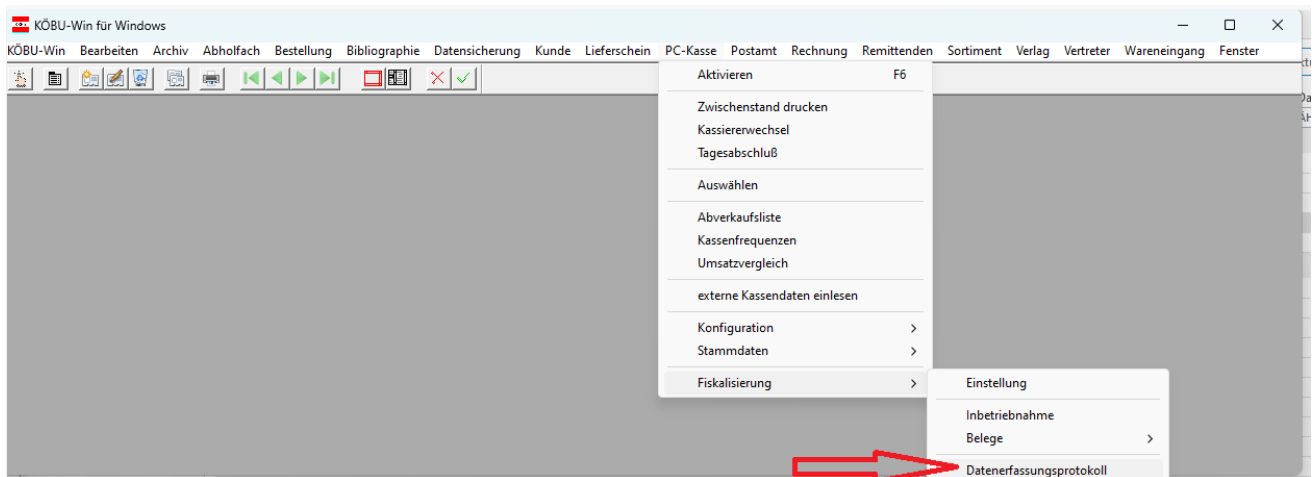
KÖBU-Win für Windows

KÖBU-Win Bearbeiten Archiv Abholfach Bestellung Bibliographie Datensicherung Kunde Lieferschein PC-Kasse Postamt Rechnung Remittenden Sortiment Verlag Vertreter Wareneingang Fenster

Aktivieren F6

Zwischenstand drucken
Kassiererwechsel
Tagesabschluß

Auswählen

Abverkaufsliste
Kassenfrequenzen
Umsatzvergleich

externe Kassendaten einlesen

Konfiguration
Stammdaten

Fiskalisierung

Einstellung

Inbetriebnahme
Belege

Datenerfassungsprotokoll